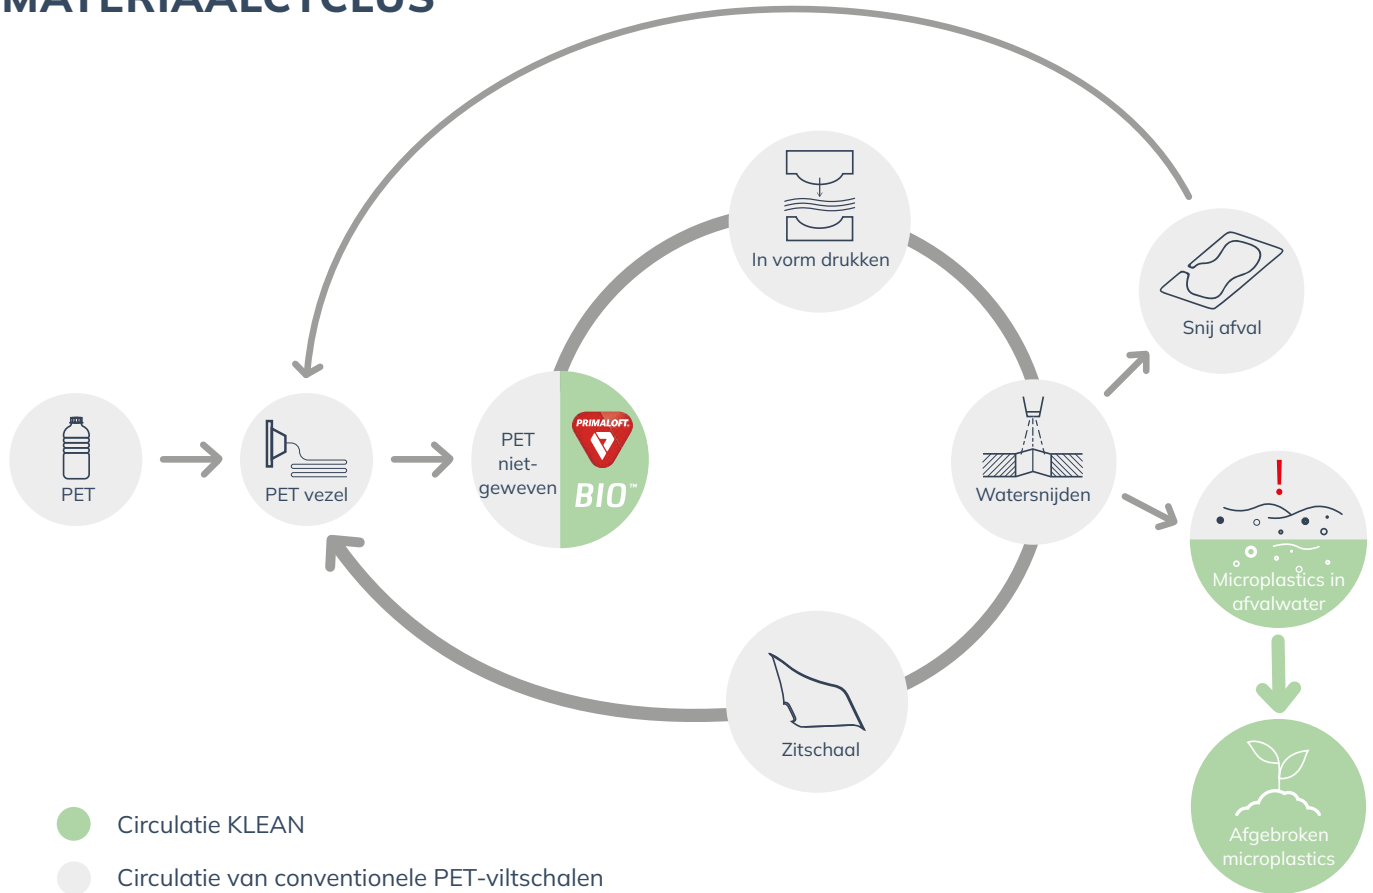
MATERIAALCYCLUS

In vorm drukken

Snij afval

PET

PET vezel

PET niet-geweven

PRIMALOFT

BIO™

Watersnijden

!

Microplastics in afvalwater

Zitschaal

Afgebroken microplastics

Circulatie KLEAN

Circulatie van conventionele PET-viltschalen